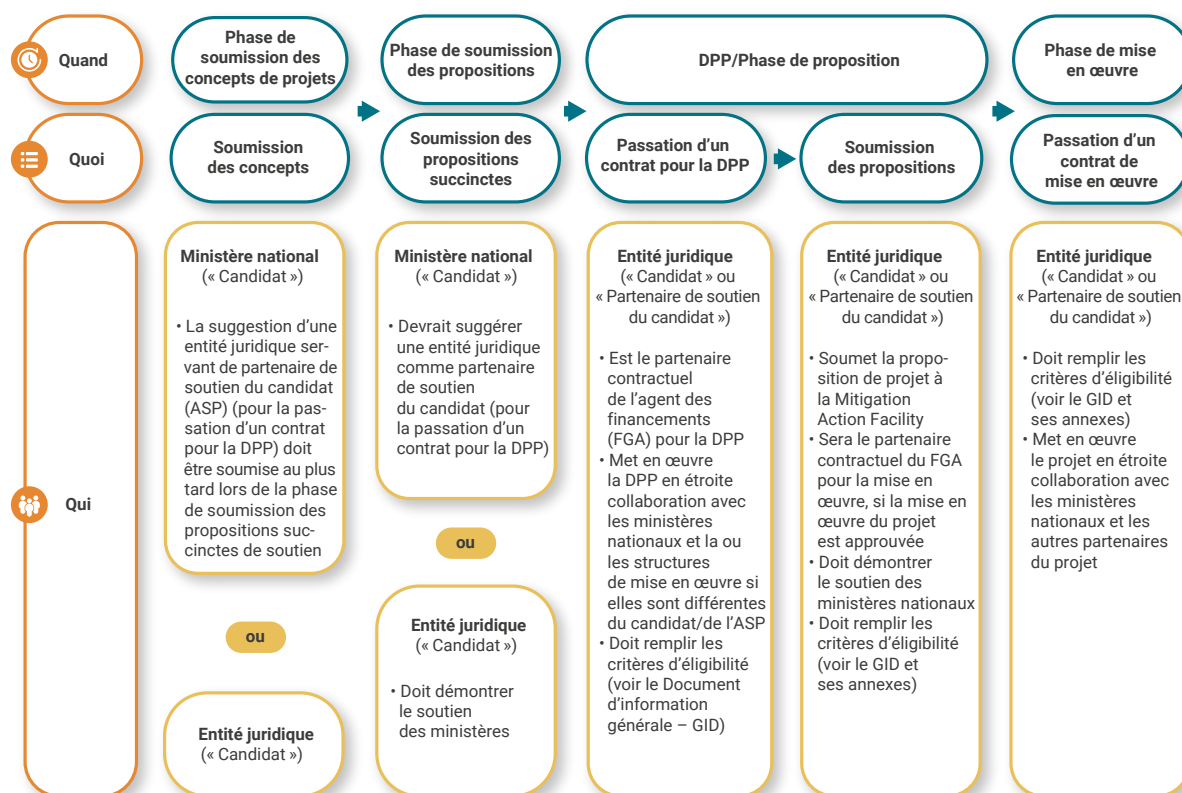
Quand

Phase de soumission des concepts de projets

Phase de soumission des propositions

DPP/Phase de proposition

Phase de mise en œuvre

Quoi

Soumission des concepts

Soumission des propositions succinctes

Passation d’un contrat pour la DPP

Soumission des propositions

Passation d’un contrat de mise en œuvre

Qui

Ministère national (« Candidat »)

• La suggestion d’une entité juridique servant de partenaire de soutien du candidat (ASP) (pour la passation d’un contrat pour la DPP) doit être soumise au plus tard lors de la phase de soumission des propositions succinctes de soutien

ou

Entité juridique (« Candidat »)

Ministère national (« Candidat »)

• Devrait suggérer une entité juridique comme partenaire de soutien du candidat (pour la passation d’un contrat pour la DPP)

ou

Entité juridique (« Candidat »)

• Doit démontrer le soutien des ministères

Entité juridique (« Candidat » ou « Partenaire de soutien du candidat »)

• Est le partenaire contractuel de l’agent des financements (FGA) pour la DPP
• Met en œuvre la DPP en étroite collaboration avec les ministères nationaux et la ou les structures de mise en œuvre si elles sont différentes du candidat/de l’ASP
• Doit remplir les critères d’éligibilité (voir le Document d’information générale – GID)

Entité juridique (« Candidat » ou « Partenaire de soutien du candidat »)

• Soumet la proposition de projet à la Mitigation Action Facility
• Sera le partenaire contractuel du FGA pour la mise en œuvre, si la mise en œuvre du projet est approuvée
• Doit démontrer le soutien des ministères nationaux
• Doit remplir les critères d’éligibilité (voir le GID et ses annexes)

Entité juridique (« Candidat » ou « Partenaire de soutien du candidat »)

• Doit remplir les critères d’éligibilité (voir le GID et ses annexes)
• Met en œuvre le projet en étroite collaboration avec les ministères nationaux et les autres partenaires du projet